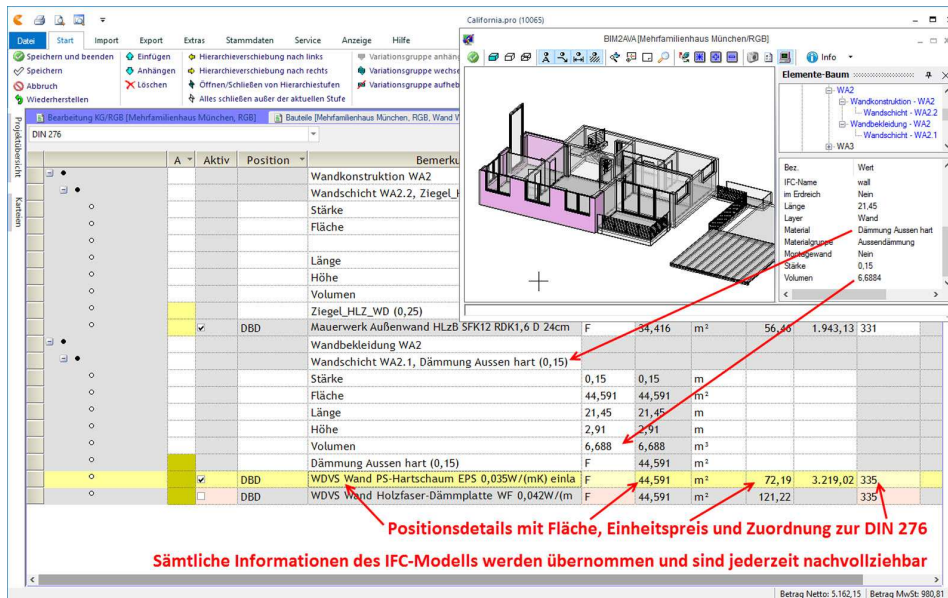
California.pro (10065)

Datei Start Import Export Extras Stammdaten Service Anzeige Hilfe

Speichern und beenden
Speichern
Abbruch
Wiederherstellen
Einfügen
Anhängen
Löschen
Hierarchieverschiebung nach links
Hierarchieverschiebung nach rechts
Öffnen/Schließen von Hierarchiestufen
Alles schließen außer der aktuellen Stufe
Variationsgruppe anhäng
Variationsgruppe wechse
Variationsgruppe aufheb

Projektübersicht
Kalkulation

Bearbeitung KG/RGB [Mehrfamilienhaus München, RGB]
Bauteile [Mehrfamilienhaus München, RGB, Wand W

DIN 276

BIM2AVA [Mehrfamilienhaus München/RGB]

Info

Elemente-Baum
WA2
Wandkonstruktion - WA2
Wandschicht - WA2.2
Wandbekleidung - WA2
Wandschicht - WA2.1
WA3

| Bez. | Wert |
|---|---|
| IFC-Name | wall |
| im Erdreich | Nein |
| Länge | 21,45 |
| Layer | Wand |
| Material | Dämmung Aussen hart |
| Materialgruppe | Aussendämmung |
| Montagewand | Nein |
| Stärke | 0,15 |
| Volumen | 6,6884 |

| A | Aktiv | Position | Bemerku | | | | | | |
|---|---|---|---|---|---|---|---|---|---|
| | | | Wandkonstruktion WA2 | | | | | | |
| | | | Wandschicht WA2.2, Ziegel_H | | | | | | |
| | | | Stärke | | | | | | |
| | | | Fläche | | | | | | |
| | | | | | | | | | |
| | | | Länge | | | | | | |
| | | | Höhe | | | | | | |
| | | | Volumen | | | | | | |
| | | | Ziegel_HLZ_WD (0,25) | | | | | | |
| | ☑ | DBD | Mauerwerk Außenwand HLzB SFK12 RDK1,6 D 24cm | F | 34,416 | m² | 56,46 | 1.943,13 | 331 |
| | | | Wandbekleidung WA2 | | | | | | |
| | | | Wandschicht WA2.1, Dämmung Aussen hart (0,15) | | | | | | |
| | | | Stärke | 0,15 | 0,15 | m | | | |
| | | | Fläche | 44,591 | 44,591 | m² | | | |
| | | | Länge | 21,45 | 21,45 | m | | | |
| | | | Höhe | 2,91 | 2,91 | m | | | |
| | | | Volumen | 6,688 | 6,688 | m³ | | | |
| | | | Dämmung Aussen hart (0,15) | F | 44,591 | m² | | | |
| | ☑ | DBD | WDVS Wand PS-Hartschaum EPS 0,035W/(mK) einla | F | 44,591 | m² | 72,19 | 3.219,02 | 335 |
| | ☐ | DBD | WDVS Wand Holzfaser-Dämmplatte WF 0,042W/(m | F | 44,591 | m² | 121,22 | | 335 |

Positionsdetails mit Fläche, Einheitspreis und Zuordnung zur DIN 276

Sämtliche Informationen des IFC-Modells werden übernommen und sind jederzeit nachvollziehbar

Betrag Netto: 5.162,15 | Betrag MwSt: 980,81